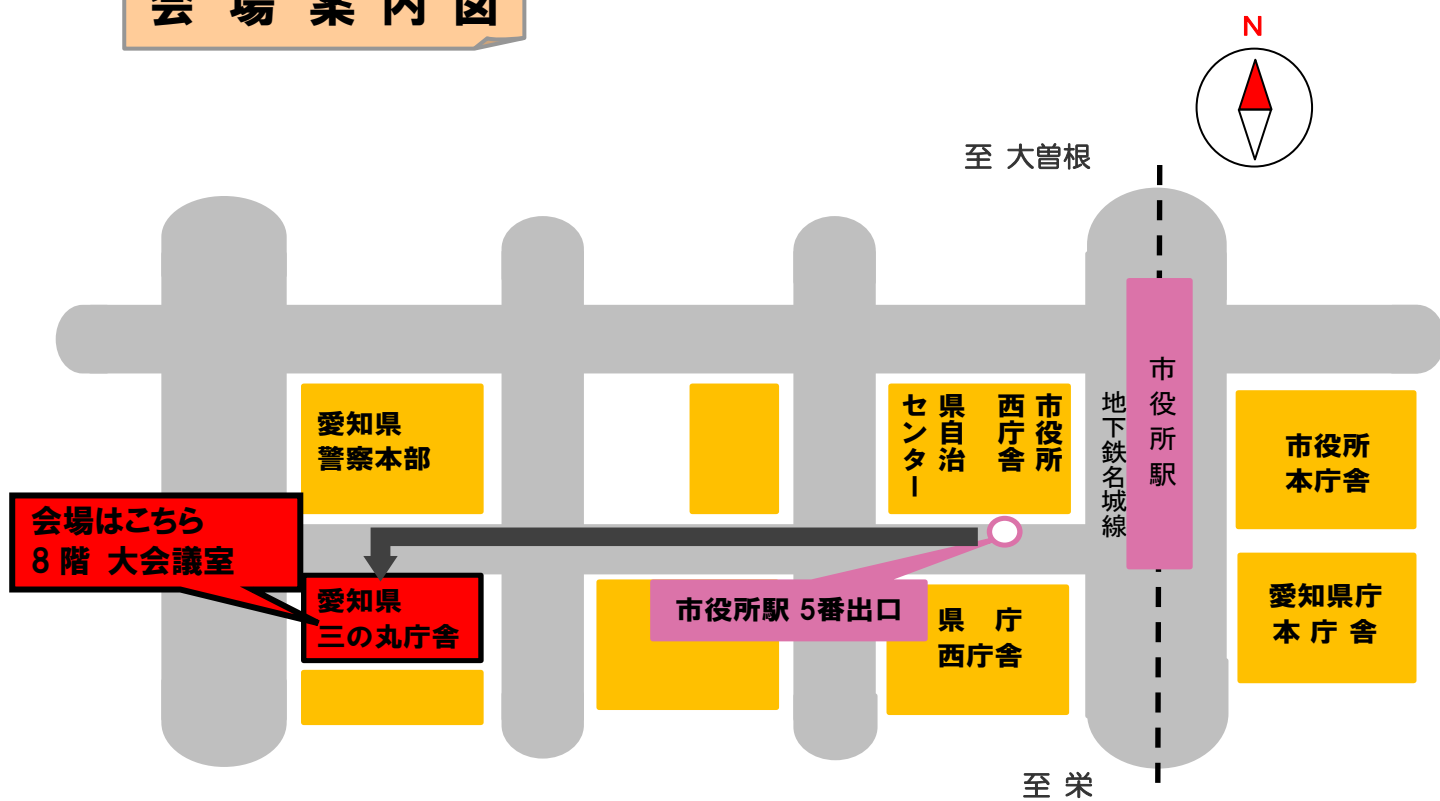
会 場 案 内 図

N

至 大曽根

愛知県
警察本部

センター
県自治

市役所
西庁舎

地下鉄名城線

市役所駅

市役所
本庁舎

会場はこちら
8 階 大会議室

愛知県
三の丸庁舎

市役所駅 5番出口

県 庁
西庁舎

愛知県庁
本 庁 舎

至 栄